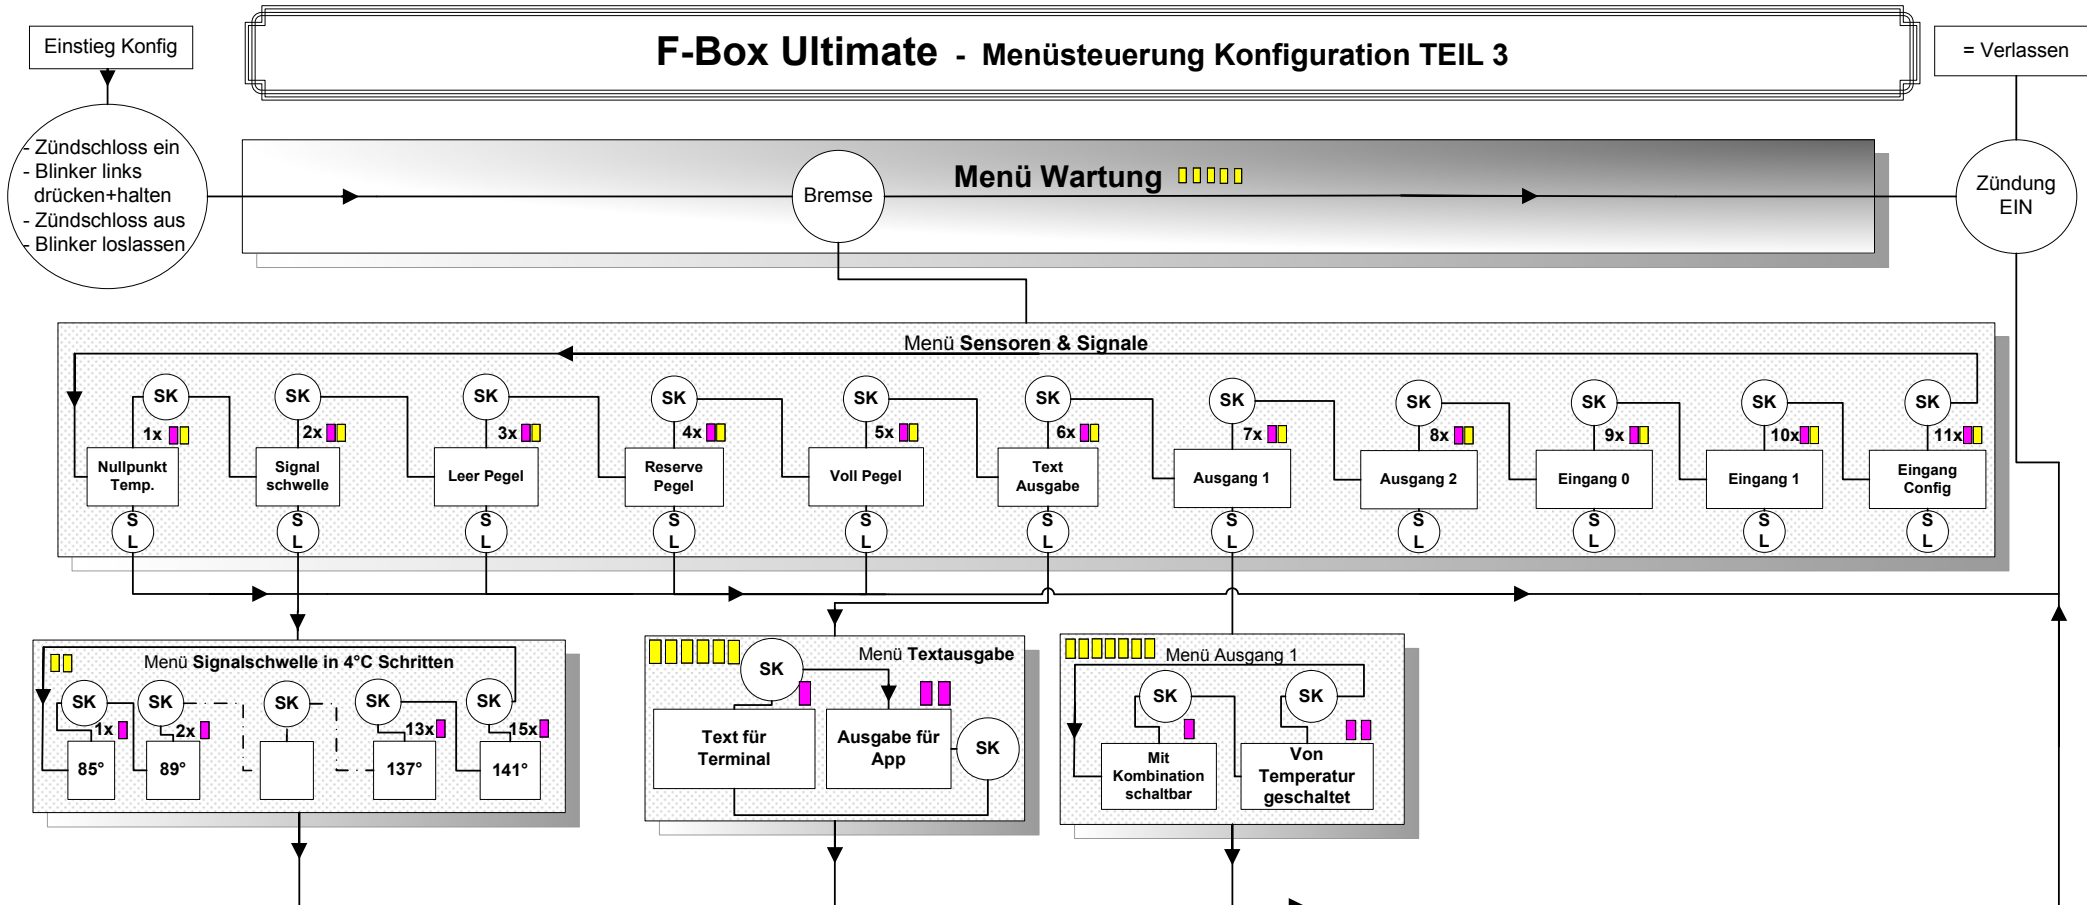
Einstieg Konfig

F-Box Ultimate - Menüsteuerung Konfiguration TEIL 3

= Verlassen

- Zündschloss ein
- Blinker links drücken+halten
- Zündschloss aus
- Blinker loslassen

Menü Wartung

Bremse

Zündung EIN

Menü Sensoren & Signale

SK 1x Nullpunkt Temp. S L
SK 2x Signal schwelle S L
SK 3x Leer Pegel S L
SK 4x Reserve Pegel S L
SK 5x Voll Pegel S L
SK 6x Text Ausgabe S L
SK 7x Ausgang 1 S L
SK 8x Ausgang 2 S L
SK 9x Eingang 0 S L
SK 10x Eingang 1 S L
SK 11x Eingang Config S L

Menü Signalschwelle in 4°C Schritten

SK 1x 85°
SK 2x 89°
SK
SK 13x 137°
SK 15x 141°

Menü Textausgabe

SK
Text für Terminal
Ausgabe für App
SK

Menü Ausgang 1

SK
SK
Mit Kombination schaltbar
Von Temperatur geschaltet